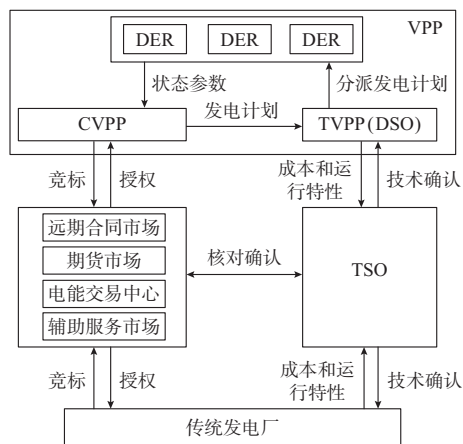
VPP

DER

DER

DER

状态参数

分派发电计划

CVPP

发电计划

TVPP(DSO)

竞标

授权

成本和运行特性

技术确认

远期合同市场

期货市场

电能交易中心

辅助服务市场

核对确认

TSO

竞标

授权

成本和运行特性

技术确认

传统发电厂